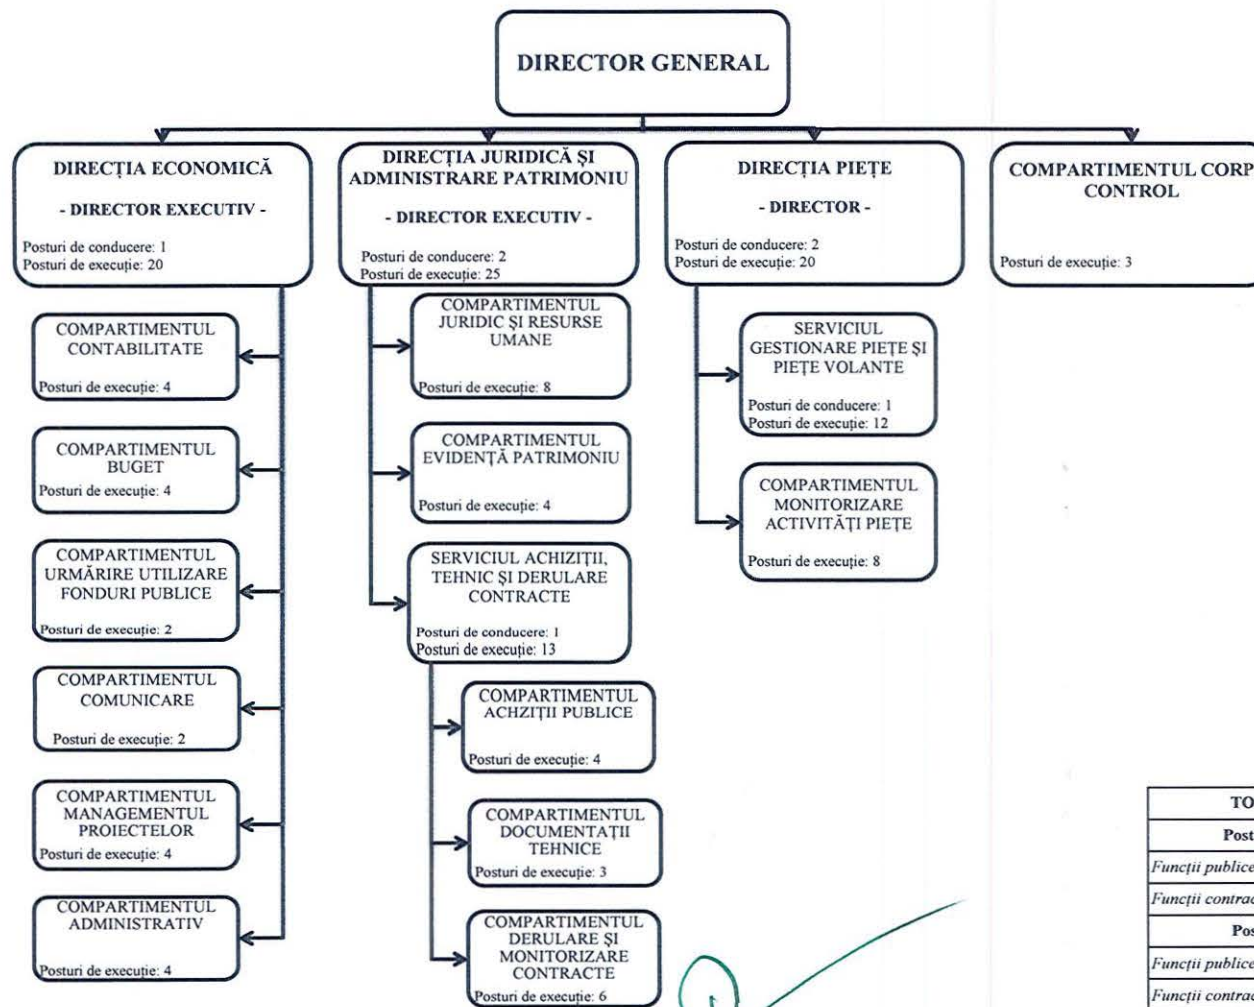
DIRECTOR GENERAL

DIRECȚIA ECONOMICĂ

- DIRECTOR EXECUTIV -

Posturi de conducere: 1
Posturi de execuție: 20

DIRECȚIA JURIDICĂ ȘI ADMINISTRARE PATRIMONIU

- DIRECTOR EXECUTIV -

Posturi de conducere: 2
Posturi de execuție: 25

DIRECȚIA PIEȚE

- DIRECTOR -

Posturi de conducere: 2
Posturi de execuție: 20

COMPARTIMENTUL CORP
CONTROL

Posturi de execuție: 3

COMPARTIMENTUL CONTABILITATE
Posturi de execuție: 4

COMPARTIMENTUL BUGET
Posturi de execuție: 4

COMPARTIMENTUL URMĂRIRE UTILIZARE FONDURI PUBLICE
Posturi de execuție: 2

COMPARTIMENTUL COMUNICARE
Posturi de execuție: 2

COMPARTIMENTUL MANAGEMENTUL PROIECTELOR
Posturi de execuție: 4

COMPARTIMENTUL ADMINISTRATIV
Posturi de execuție: 4

COMPARTIMENTUL JURIDIC ȘI RESURSE UMANE
Posturi de execuție: 8

COMPARTIMENTUL EVIDENȚĂ PATRIMONIU
Posturi de execuție: 4

SERVICIUL ACHIZIȚII, TEHNIC ȘI DERULARE CONTRACTE
Posturi de conducere: 1
Posturi de execuție: 13

COMPARTIMENTUL ACHZIȚII PUBLICE
Posturi de execuție: 4

COMPARTIMENTUL DOCUMENTAȚII TEHNICE
Posturi de execuție: 3

COMPARTIMENTUL DERULARE ȘI MONITORIZARE CONTRACTE
Posturi de execuție: 6

SERVICIUL GESTIONARE PIEȚE ȘI PIEȚE VOLANTE
Posturi de conducere: 1
Posturi de execuție: 12

COMPARTIMENTUL MONITORIZARE ACTIVITĂȚI PIEȚE
Posturi de execuție: 8

| TO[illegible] |
|---|
| Post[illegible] |
| Funcții publice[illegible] |
| Funcții contrac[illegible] |
| Pos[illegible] |
| Funcții publice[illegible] |
| Funcții contrac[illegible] |